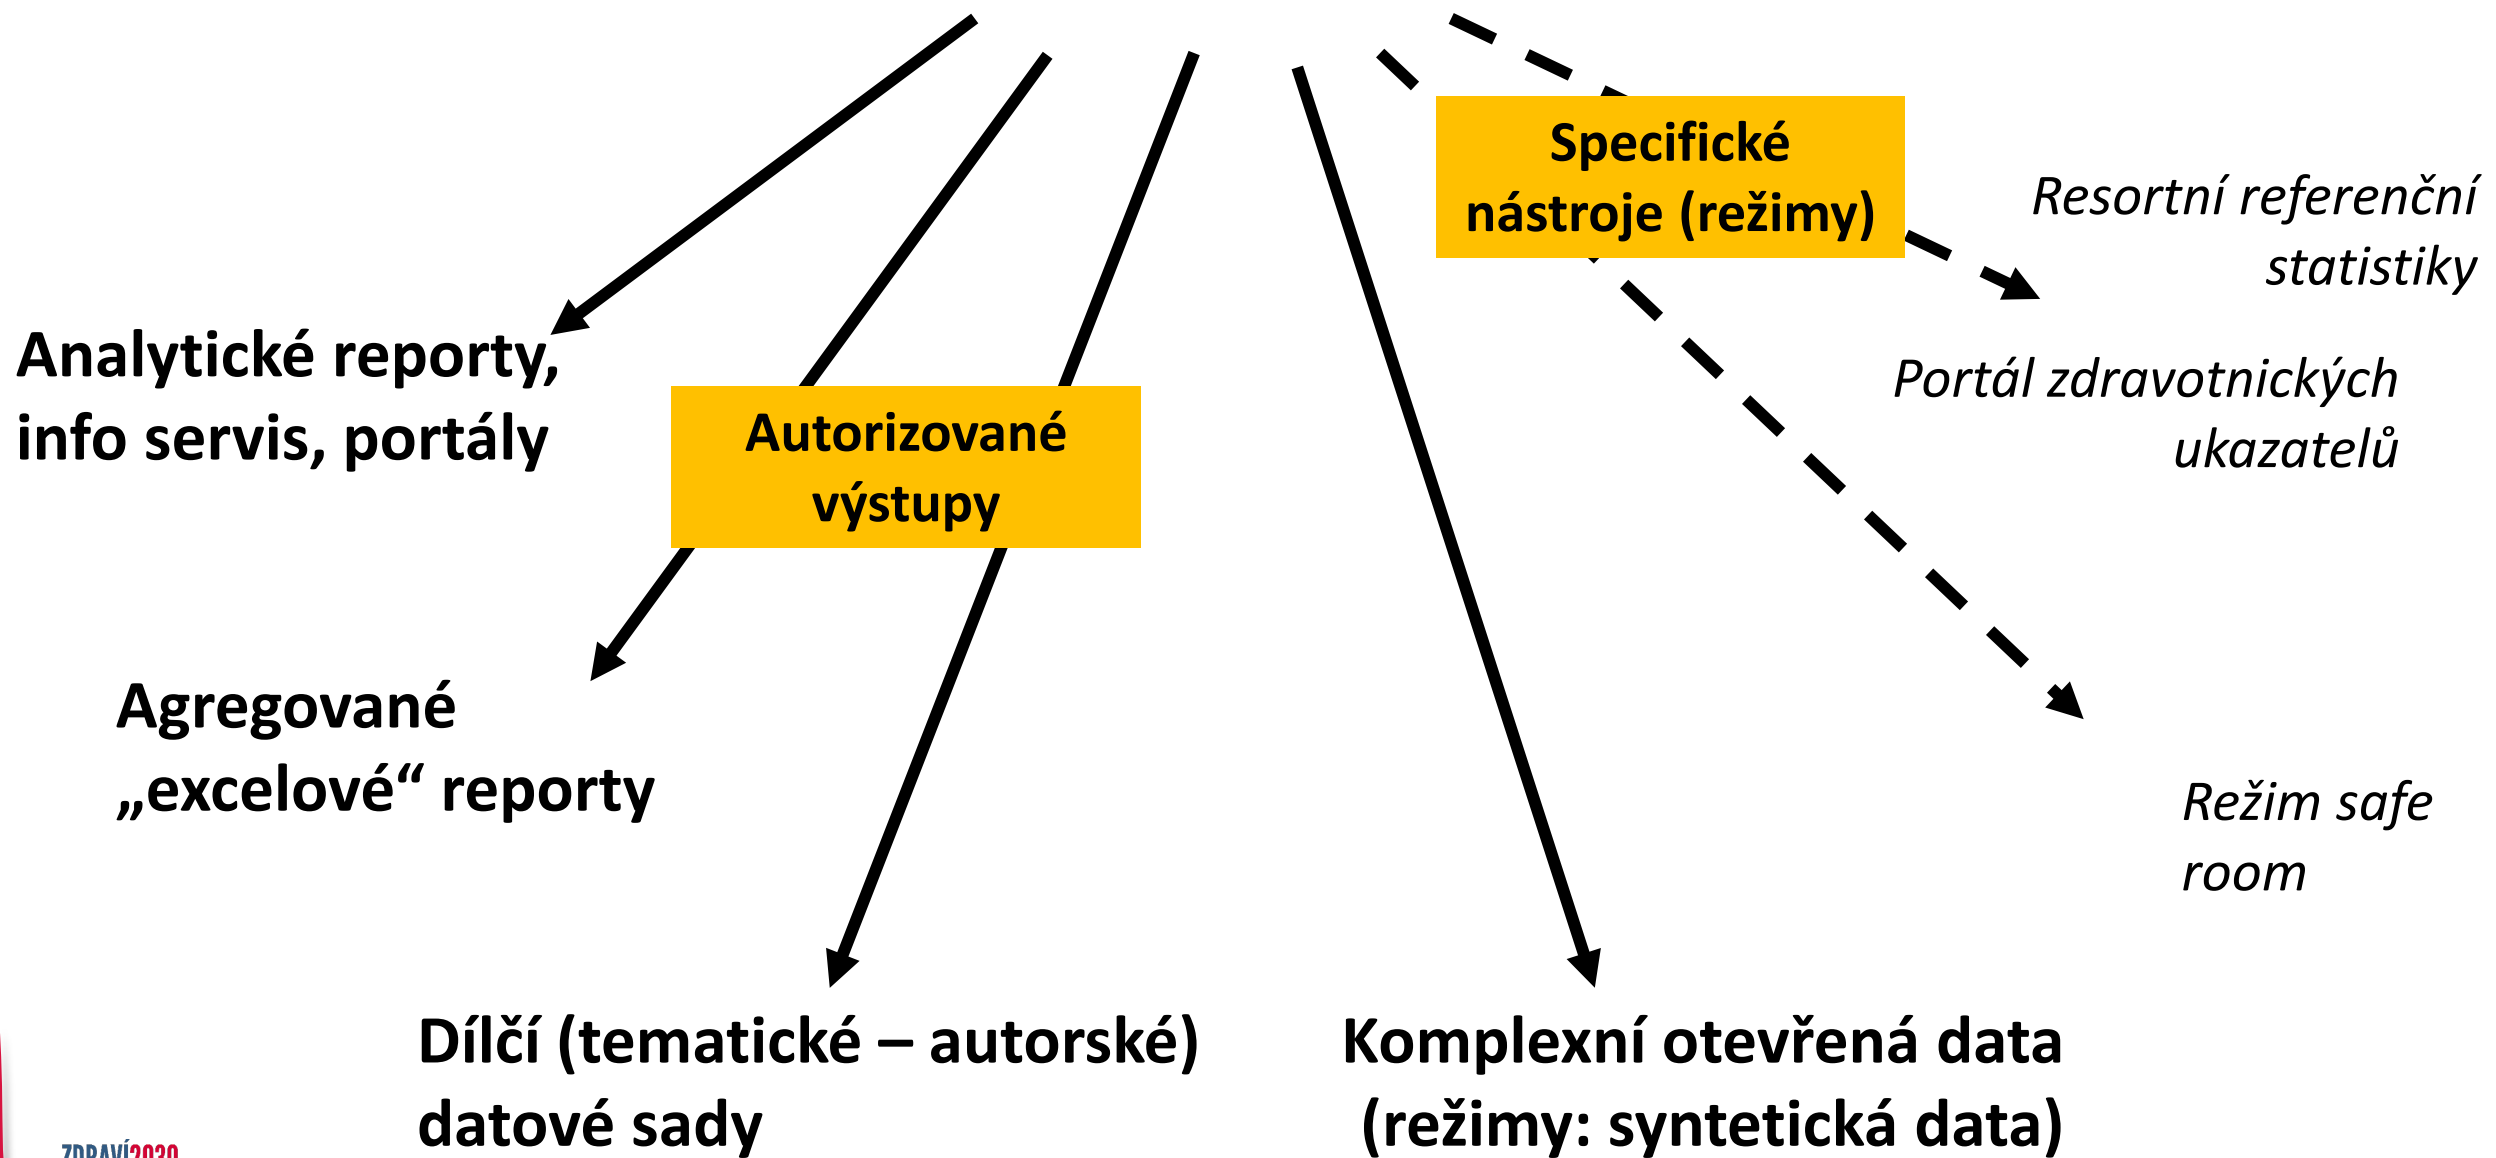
Specifické nástroje (režimy)

Resortní referenční statistiky

Portál zdravotnických ukazatelů

Analytické reporty, info servis, portály

Autorizované výstupy

Agregované „excelové“ reporty

Režim safe room

Dílčí (tematické – autorské) datové sady

Komplexní otevřená data (režimy: syntetická data)

ZDRAVÍ2020